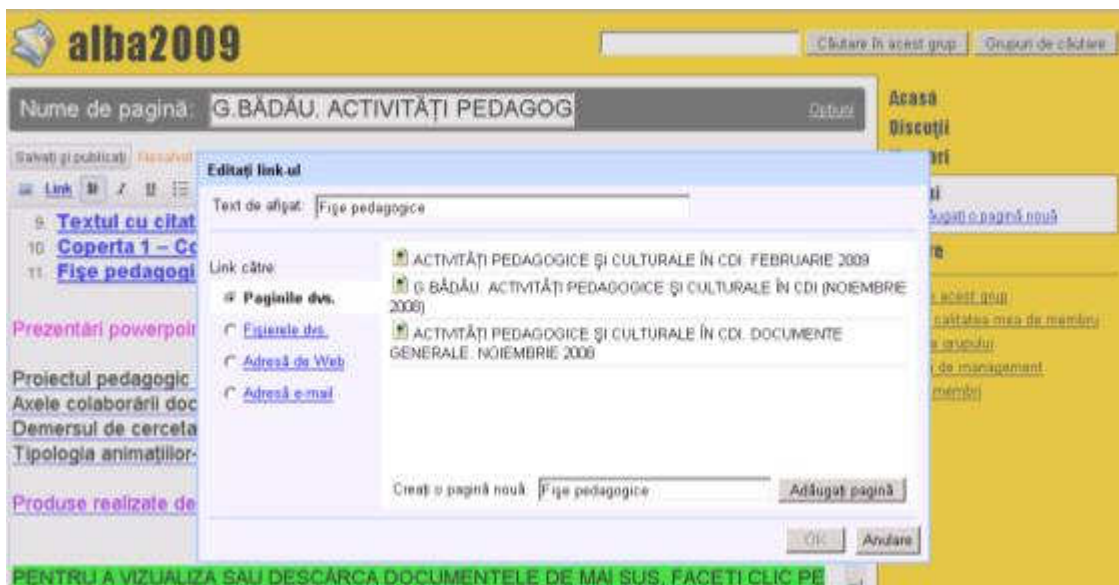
alba2009

Căutare în acest grup | Grupuri de căutare

Nume de pagină: G.BĂDĂU. ACTIVITĂȚI PEDAGOG

Opțiuni

Acasă
Discuții
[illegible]ări

Salvați și publicați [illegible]

Link B I U

9 Textul cu citat
10 Coperta 1 – Co
11 Fișe pedagogi

Prezentări powerpoi

Proiectul pedagogic
Axele colaborării doc
Demersul de cerceta
Tipologia animațiilor-

Produse realizate de

PENTRU A VIZUALIZA SAU DESCĂRCA DOCUMENTELE DE MAI SUS, FACEȚI CLIC PE

Editați link-ul

Text de afișat: Fișe pedagogice

Link către:

Paginile dvs.
Fișierele dvs.
Adresă de Web
Adresă e-mail

ACTIVITĂȚI PEDAGOGICE ȘI CULTURALE ÎN CDI. FEBRUARIE 2009
G.BĂDĂU. ACTIVITĂȚI PEDAGOGICE ȘI CULTURALE ÎN CDI (NOIEMBRIE 2008)
ACTIVITĂȚI PEDAGOGICE ȘI CULTURALE ÎN CDI. DOCUMENTE GENERALE. NOIEMBRIE 2008

Creați o pagină nouă: Fișe pedagogice
Adăugați pagină

OK
Anulare

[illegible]ți
Adăugați o pagină nouă

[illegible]re

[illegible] acest grup
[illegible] calitatea mea de membru
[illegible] grupului
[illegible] de management
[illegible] membri